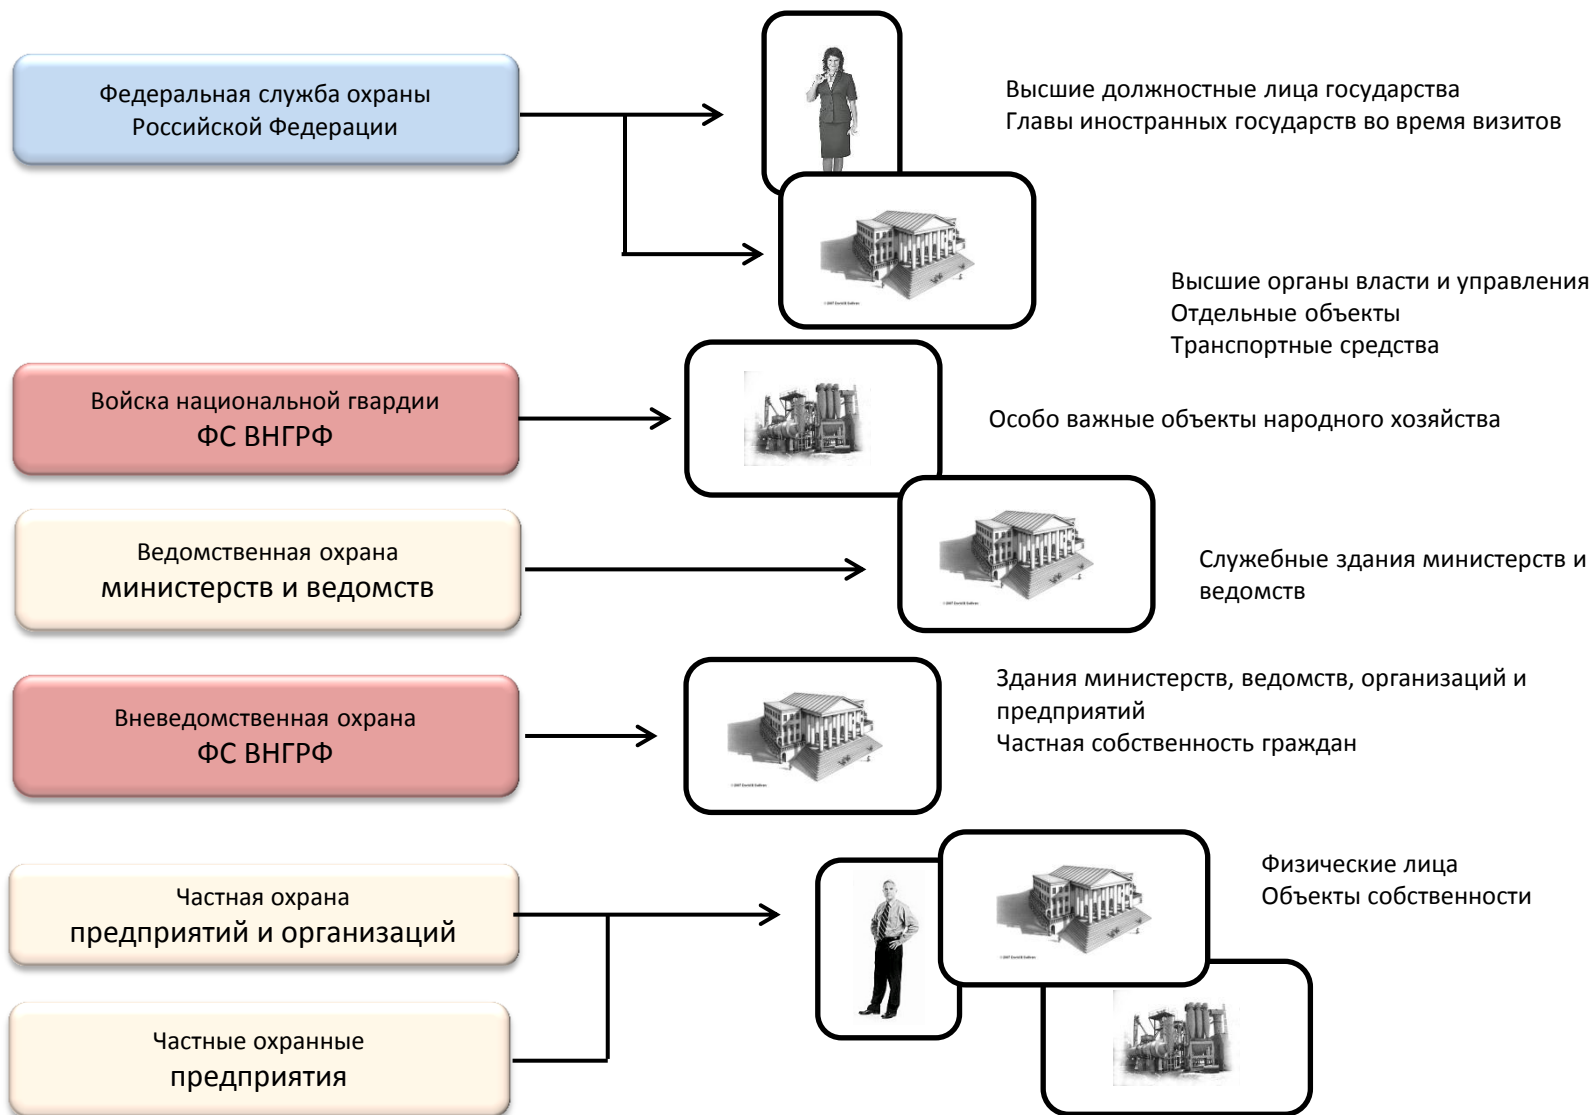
Федеральная служба охраны Российской Федерации

Высшие должностные лица государства
Главы иностранных государств во время визитов

Высшие органы власти и управления
Отдельные объекты
Транспортные средства

Войска национальной гвардии
ФС ВНГРФ

Особо важные объекты народного хозяйства

Ведомственная охрана
министерств и ведомств

Служебные здания министерств и ведомств

Вневедомственная охрана
ФС ВНГРФ

Здания министерств, ведомств, организаций и предприятий
Частная собственность граждан

Частная охрана
предприятий и организаций

Частные охранные
предприятия

Физические лица
Объекты собственности